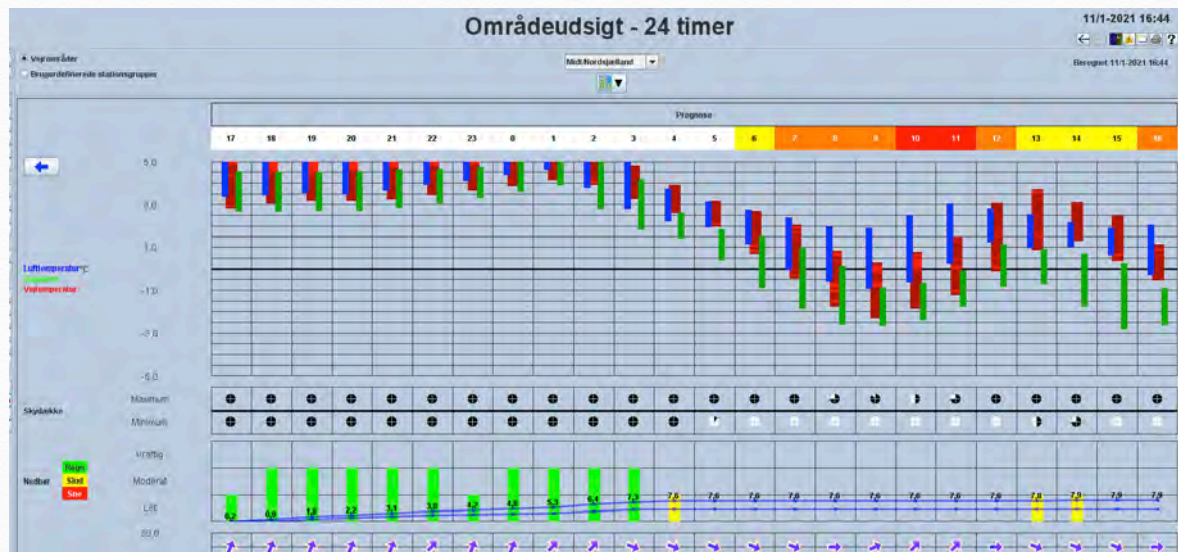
Områdeudsigt - 24 timer

11/1-2021 16:44

Vejområder
Brugerdefinerede stationsgrupper

Midt/Nordsjælland

Beregnet 11/1-2021 16:44

Prognose

| 17 | 18 | 19 | 20 | 21 | 22 | 23 | 0 | 1 | 2 | 3 | 4 | 5 | 6 | 7 | 8 | 9 | 10 | 11 | 12 | 13 | 14 | 15 | 16 |
|---|---|---|---|---|---|---|---|---|---|---|---|---|---|---|---|---|---|---|---|---|---|---|---|

5.0
3.0
1.0
-1.0
-3.0
-5.0

Lufttemperatur °C
Dugpunkt
Vejtemperatur

Skydække
Maximum
Minimum

Nedbør
Regn
Slud
Sne
Kraftig
Moderat
Let

0,2 0,6 1,8 2,2 3,1 3,8 4,2 4,8 5,3 6,4 7,3 7,5 7,6 7,8 7,8 7,8 7,6 7,8 7,6 7,8 7,8 7,9 7,8 7,9

80,0